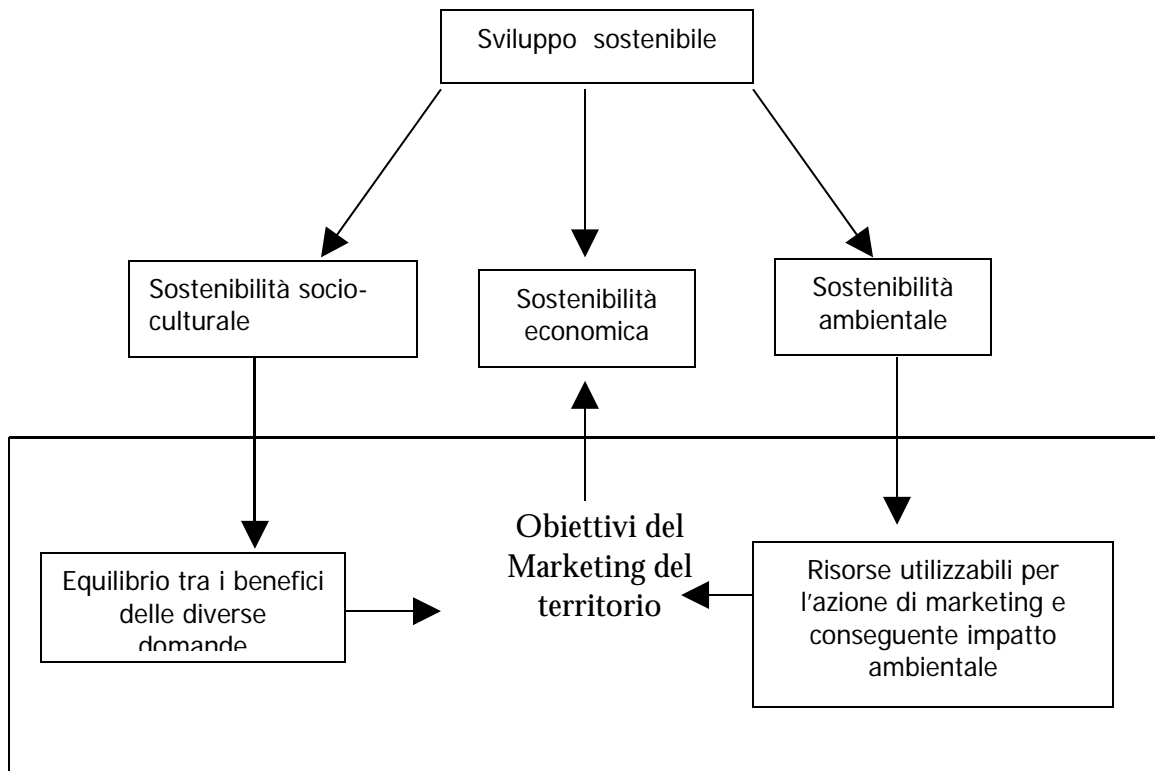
Sviluppo sostenibile

Sostenibilità socio-culturale

Sostenibilità economica

Sostenibilità ambientale

Equilibrio tra i benefici delle diverse domande

Obiettivi del Marketing del territorio

Risorse utilizzabili per l'azione di marketing e conseguente impatto ambientale